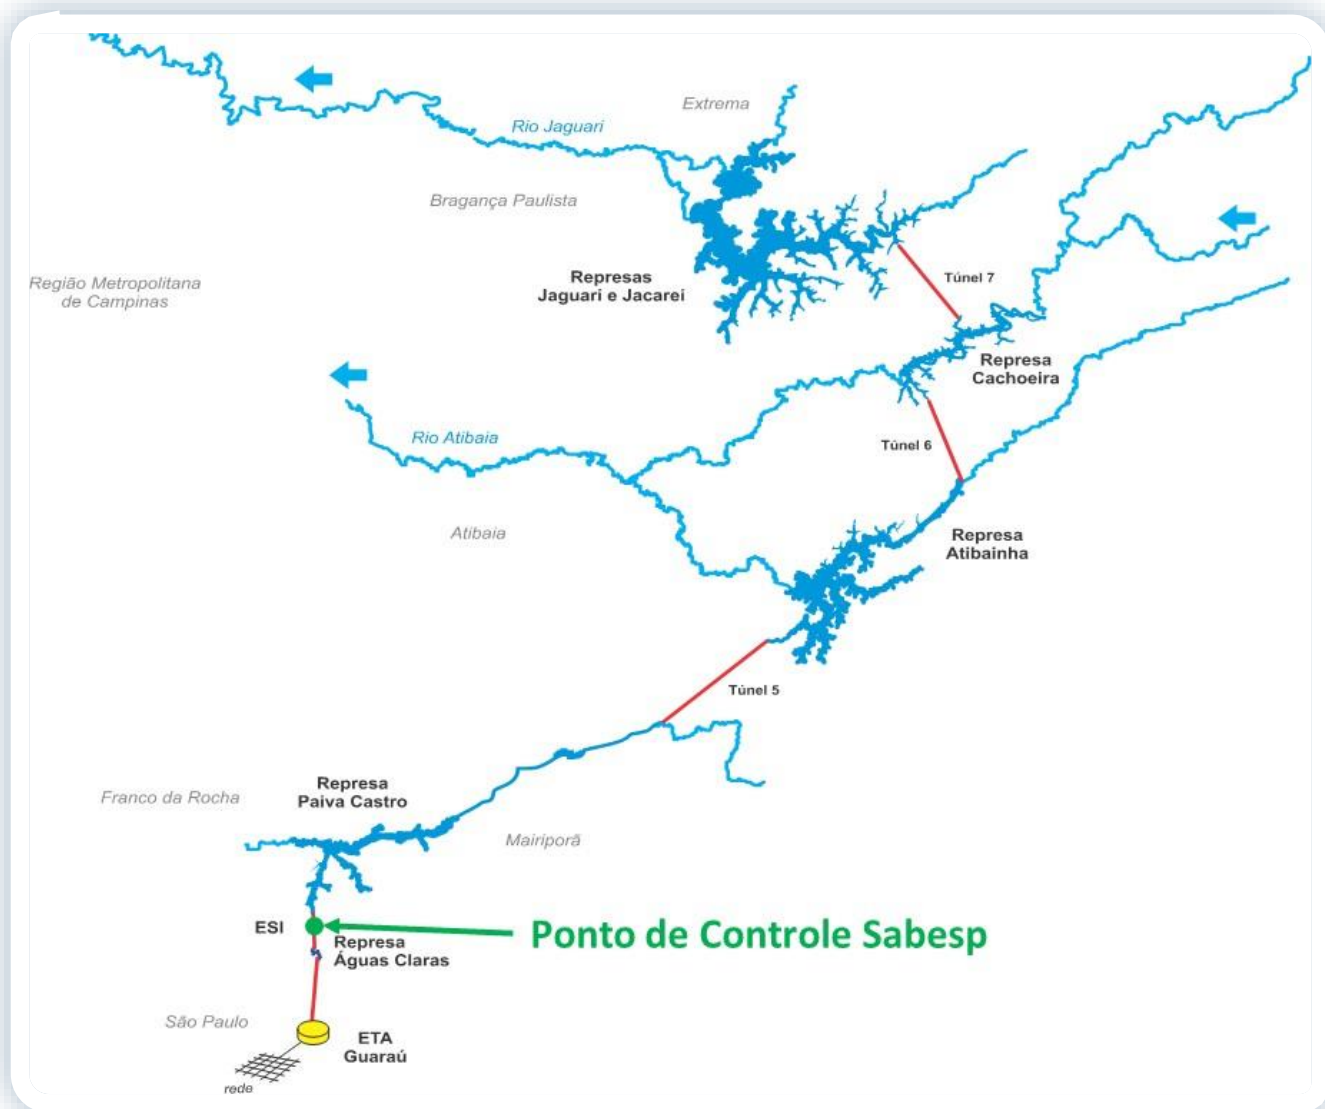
Extrema

Rio Jaguari

Bragança Paulista

Região Metropolitana de Campinas

Represas Jaguari e Jacarei

Túnel 7

Represa Cachoeira

Rio Atibaia

Túnel 6

Atibaia

Represa Atibainha

Túnel 5

Franco da Rocha

Represa Paiva Castro

Mairiporã

ESI

Ponto de Controle Sabesp

Represa Águas Claras

São Paulo

ETA Guaraú

rede